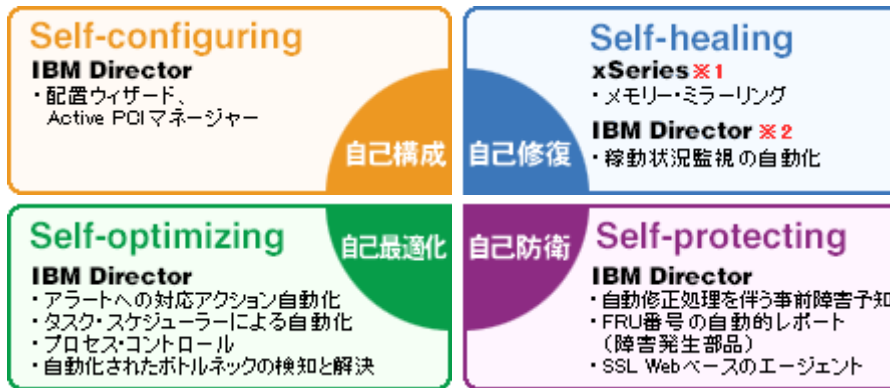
Self-configuring
IBM Director
・配置ウィザード、
Active PCIマネージャー

自己構成

Self-healing
xSeries※1
・メモリー・ミラーリング
IBM Director ※2
・稼動状況監視の自動化

自己修復

Self-optimizing
IBM Director
・アラートへの対応アクション自動化
・タスク・スケジューラーによる自動化
・プロセス・コントロール
・自動化されたボトルネックの検知と解決

自己最適化

自己防衛

Self-protecting
IBM Director
・自動修正処理を伴う事前障害予知
・FRU番号の自動的レポート
（障害発生部品）
・SSL Webベースのエージェント